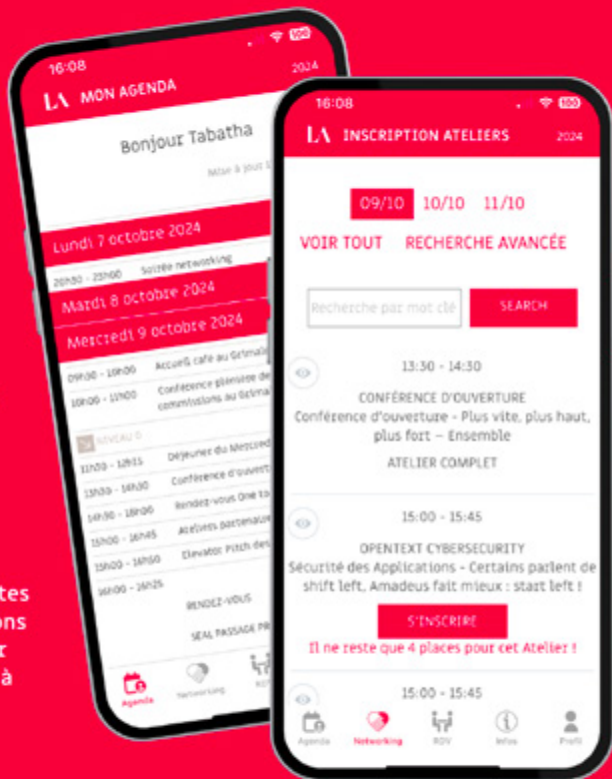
16:08
LA MON AGENDA 2024
Bonjour Tabatha
Mise à jour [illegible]
Lundi 7 octobre 2024
20h30 - 23h00 Soirée networking
Mardi 8 octobre 2024
Mercredi 9 octobre 2024
09h00 - 10h00 Accueil café au Grimal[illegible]
10h00 - 11h00 Conférence plénière de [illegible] commissions au Grimal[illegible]
NIVEAU 0
11h30 - 12h15 Déjeuner du Mercred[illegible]
13h30 - 14h30 Conférence d'ouvert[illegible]
14h30 - 16h30 Rendez-vous One to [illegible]
15h00 - 16h45 Ateliers partenaire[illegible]
15h00 - 16h50 Elevator Pitch des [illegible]
16h00 - 16h25
RENDEZ-VOUS
SEAL PASSAGE PR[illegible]
Agenda Networking RDV

16:08
LA INSCRIPTION ATELIERS 2024
09/10 10/10 11/10
VOIR TOUT RECHERCHE AVANCÉE
Recherche par mot clé SEARCH
13:30 - 14:30
CONFÉRENCE D'OUVERTURE
Conférence d'ouverture - Plus vite, plus haut, plus fort – Ensemble
ATELIER COMPLET
15:00 - 15:45
OPENTEXT CYBERSECURITY
Sécurité des Applications - Certains parlent de shift left, Amadeus fait mieux : start left !
S'INSCRIRE
Il ne reste que 4 places pour cet Atelier !
15:00 - 15:45
Agenda Networking RDV Infos Profil

tes
ons
r
à